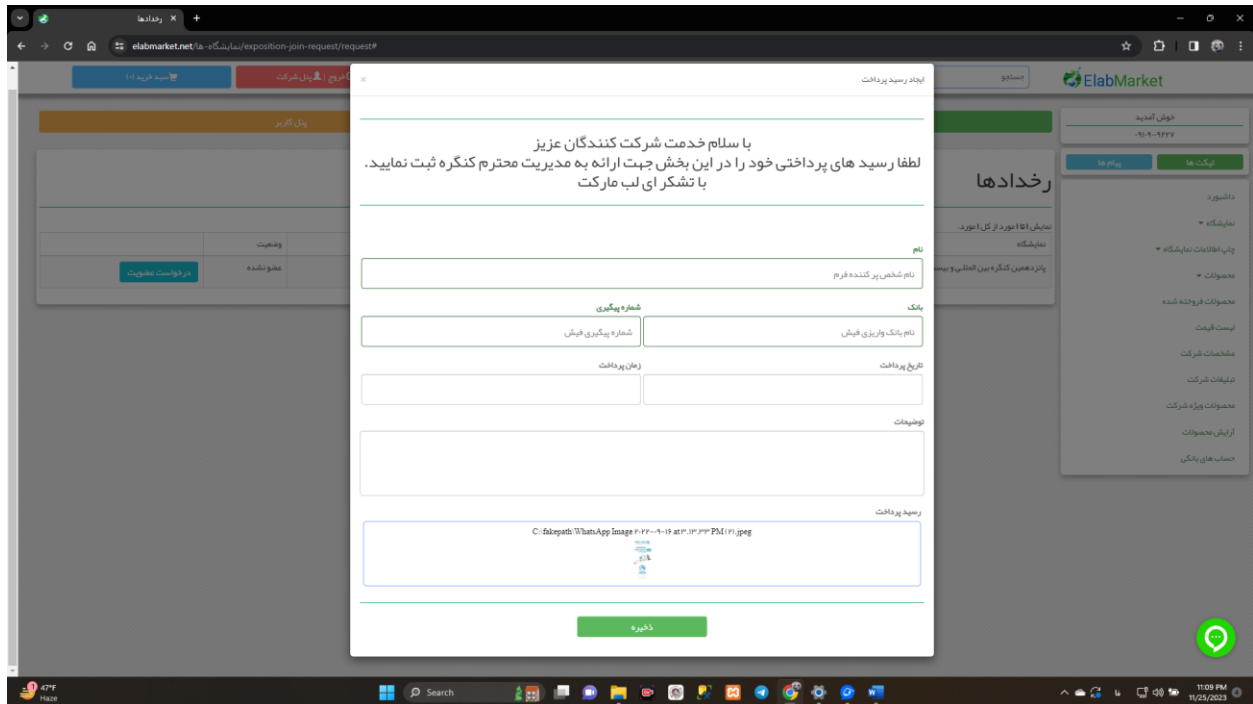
رخدادها ×
elabmarket.net/نمایشگاه-ها/exposition-join-request/request#

ElabMarket
جستجو
خروج | پنل شرکت
سبد خرید (۰)
پنل کاربر
خوش آمدید
۰۹۱۹-۰۹۳۲۷
تیکت ها
پیام ها
داشبورد
نمایشگاه
چاپ اطلاعات نمایشگاه
محصولات
محصولات فروخته شده
لیست قیمت
مشخصات شرکت
تبلیغات شرکت
محصولات ویژه شرکت
آرایش محصولات
حساب های بانکی
رخدادها
نمایش ۱ تا ۱ مورد از کل ۱ مورد.
نمایشگاه
وضعیت
پانزدهمین کنگره بین المللی و بیست
عضو نشده
درخواست عضویت

ایجاد رسید پرداخت ×

با سلام خدمت شرکت کنندگان عزیز
لطفا رسید های پرداختی خود را در این بخش جهت ارائه به مدیریت محترم کنگره ثبت نمایید.
با تشکر ای لب مارکت

نام
نام شخص پر کننده فرم
بانک
نام بانک واریزی فیش
شماره پیگیری
شماره پیگیری فیش
تاریخ پرداخت
زمان پرداخت
توضیحات
رسید پرداخت
C:\fakepath\WhatsApp Image ۲۰۲۳-۰۹-۱۶ at ۳.۱۳.۳۳ PM (۲).jpeg
ذخیره

47°F Haze
Search
11:09 PM 11/25/2023